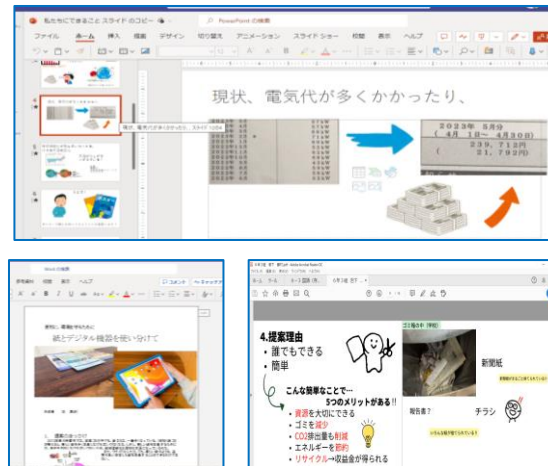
私たちにできること スライドのコピー・

PowerPoint の検索

ファイル ホーム 挿入 描画 デザイン 切り替え アニメーション スライド ショー 校閲 表示 ヘルプ

現状、電気代が多くかかったり、

2023年 8月分
( 4月 18 ～ 4月30日)
239,712円
( 21,792円)

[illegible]

紙とデジタル機器を使い分けて

コメント

4.提案理由
・誰でもできる
・簡単

こんな簡単なことで…
5つのメリットがある!!
・資源を大切にできる
・ゴミを減少
・CO2排出量も削減
・エネルギーを節約
・リサイクル→収益金が得られる

新聞紙

報告書?

チラシ